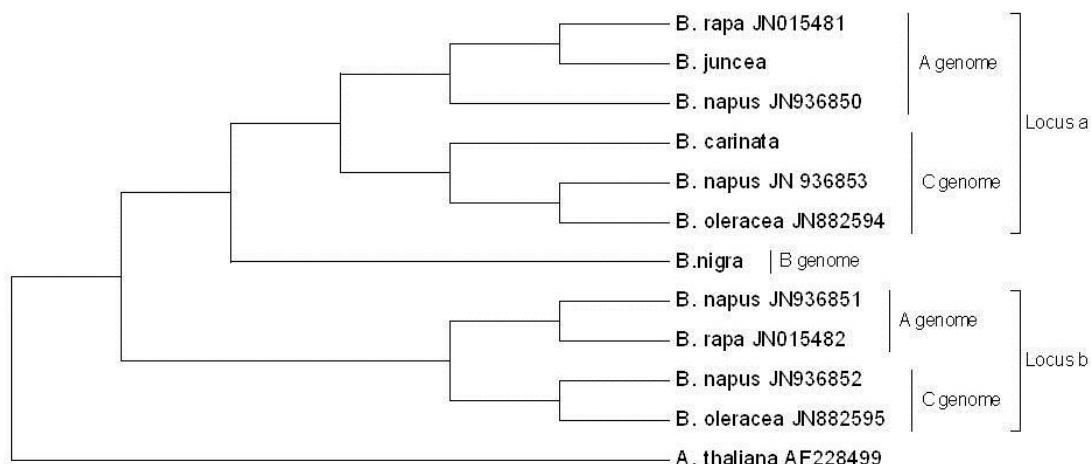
B. rapa JN015481
B. juncea
B. napus JN936850
A genome
Locus a
B. carinata
B. napus JN 936853
B. oleracea JN882594
C genome
B.nigra
B genome
B. napus JN936851
B. rapa JN015482
A genome
Locus b
B. napus JN936852
B. oleracea JN882595
C genome
A. thaliana AF228499